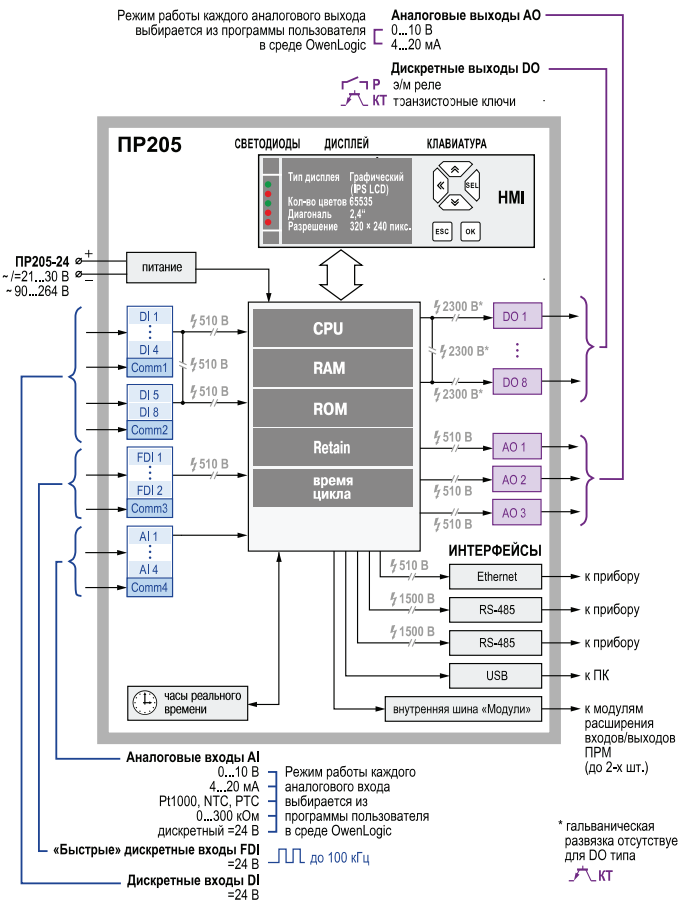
Режим работы каждого аналогового выхода выбирается из программы пользователя в среде OwenLogic

Аналоговые выходы AO
0...10 В
4...20 мА

Дискретные выходы DO
Р э/м реле
КТ транзисторные ключи

ПР205

СВЕТОДИОДЫ ДИСПЛЕЙ КЛАВИАТУРА

Тип дисплея Графический (IPS LCD)
Кол-во цветов 65535
Диагональ 2,4"
Разрешение 320 × 240 пикс.

SEL
ESC OK
HMI

ПР205-24
~/=21...30 В
~90...264 В

питание

DI 1
DI 4
Comm1
DI 5
DI 8
Comm2
FDI 1
FDI 2
Comm3
AI 1
AI 4
Comm4

510 В
510 В
510 В
510 В

CPU
RAM
ROM
Retain
время цикла

2300 В*
2300 В*
2300 В*
DO 1
DO 8
510 В
AO 1
510 В
AO 2
510 В
AO 3

ИНТЕРФЕЙСЫ
510 В Ethernet к прибору
1500 В RS-485 к прибору
1500 В RS-485 к прибору
USB к ПК
внутренняя шина «Модули» к модулям расширения входов/выходов ПРМ (до 2-х шт.)

часы реального времени

Аналоговые входы AI
0...10 В
4...20 мА
Pt1000, NTC, PTC
0...300 кОм
дискретный =24 В

Режим работы каждого аналогового входа выбирается из программы пользователя в среде OwenLogic

«Быстрые» дискретные входы FDI
=24 В
до 100 кГц

Дискретные входы DI
=24 В

* гальваническая развязка отсутствует для DO типа КТ